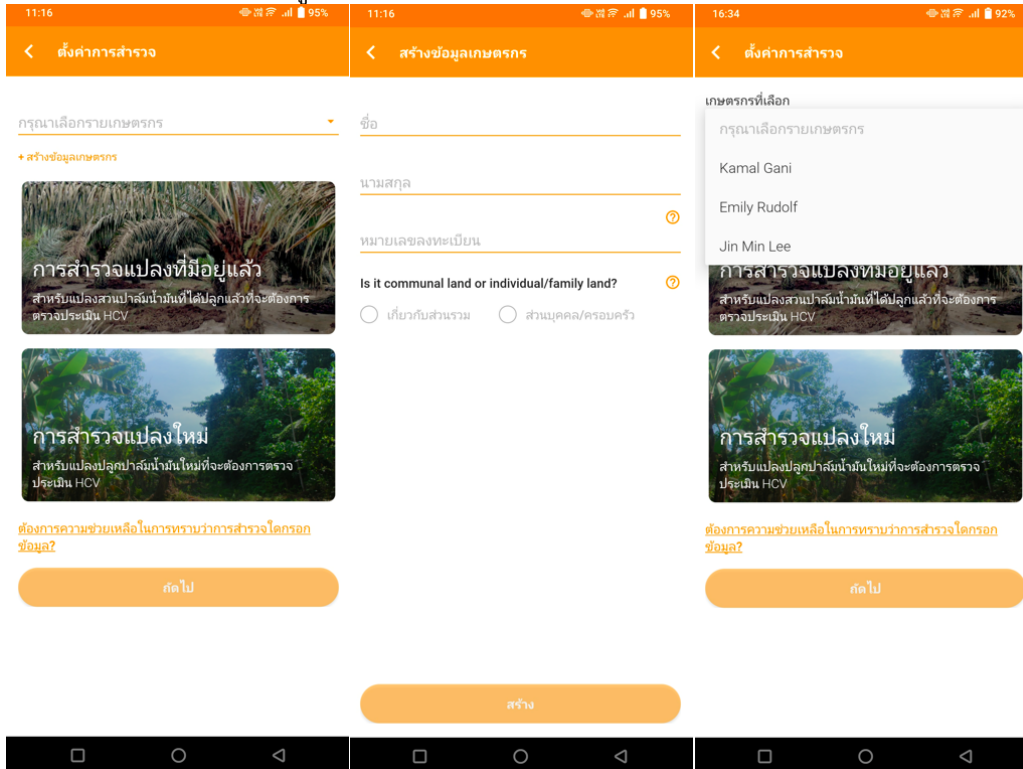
11:16 95%

ตั้งค่าการสำรวจ

กรุณาเลือกรายเกษตรกร

+ สร้างข้อมูลเกษตรกร

การสำรวจแปลงที่มีอยู่แล้ว
สำหรับแปลงสวนปาล์มน้ำมันที่ได้ปลูกแล้วที่จะต้องการตรวจประเมิน HCV

การสำรวจแปลงใหม่
สำหรับแปลงปลูกปาล์มน้ำมันใหม่ที่จะต้องการตรวจประเมิน HCV

ต้องการความช่วยเหลือในการทราบว่าการสำรวจใดกรอกข้อมูล?

ถัดไป

11:16 95%

สร้างข้อมูลเกษตรกร

ชื่อ

นามสกุล

หมายเลขลงทะเบียน

Is it communal land or individual/family land?

เกี่ยวกับส่วนรวม

ส่วนบุคคล/ครอบครัว

สร้าง

16:34 92%

ตั้งค่าการสำรวจ

เกษตรกรที่เลือก

กรุณาเลือกรายเกษตรกร

Kamal Gani

Emily Rudolf

Jin Min Lee

การสำรวจแปลงที่มีอยู่แล้ว
สำหรับแปลงสวนปาล์มน้ำมันที่ได้ปลูกแล้วที่จะต้องการตรวจประเมิน HCV

การสำรวจแปลงใหม่
สำหรับแปลงปลูกปาล์มน้ำมันใหม่ที่จะต้องการตรวจประเมิน HCV

ต้องการความช่วยเหลือในการทราบว่าการสำรวจใดกรอกข้อมูล?

ถัดไป